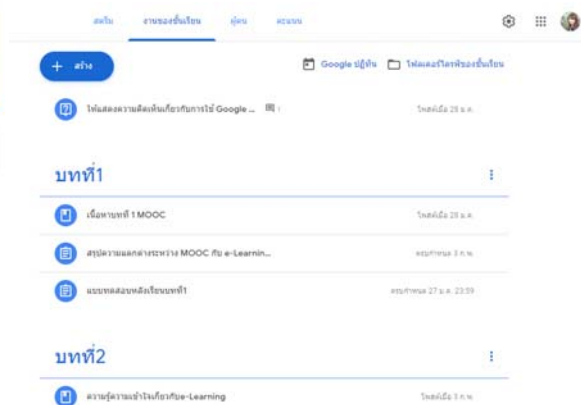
สตรีม งานของชั้นเรียน ผู้คน คะแนน

+ สร้าง

Google ปฏิทิน โฟลเดอร์ไดรฟ์ของชั้นเรียน

โพสต์แสดงความคิดเห็นเกี่ยวกับการใช้ Google ... 1

โพสต์เมื่อ 25 ม.ค.

บทที่1

เนื้อหาบทที่ 1 MOOC

โพสต์เมื่อ 25 ม.ค.

สรุปความแตกต่างระหว่าง MOOC กับ e-Learnin...

ครบกำหนด 3 ก.พ.

แบบทดสอบหลังเรียนบทที่1

ครบกำหนด 27 ม.ค. 23:59

บทที่2

ความรู้ความเข้าใจเกี่ยวกับe-Learning

โพสต์เมื่อ 3 ก.พ.